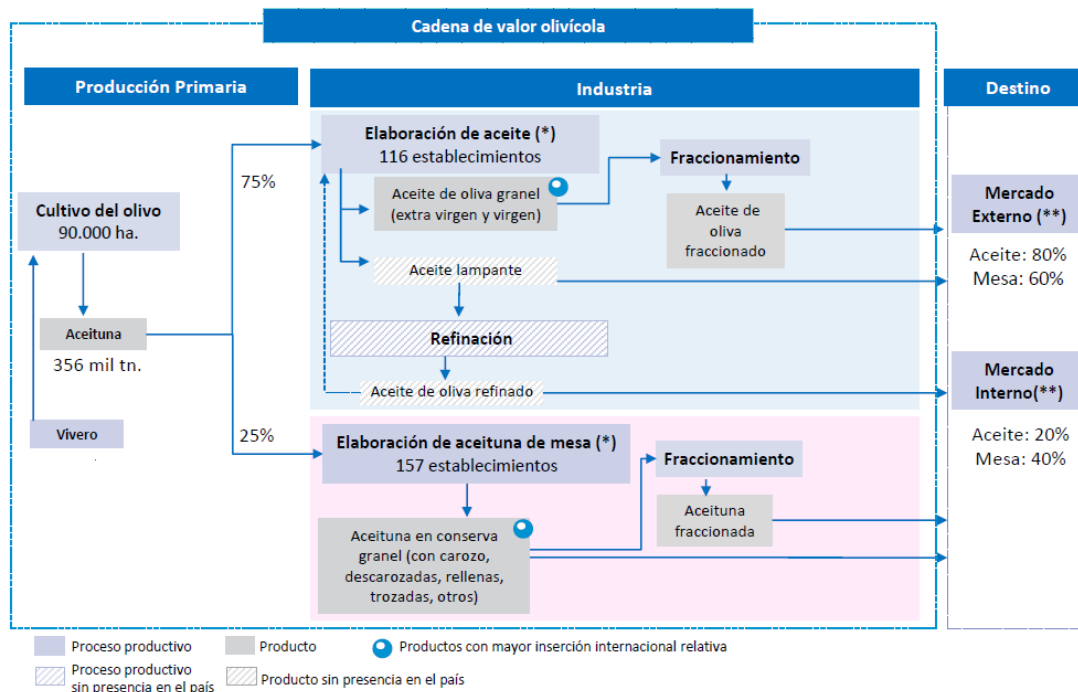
Cadena de valor olivícola

Producción Primaria

Industria

Destino

Cultivo del olivo
90.000 ha.

Aceituna
356 mil tn.

Vivero

75%

25%

Elaboración de aceite (*)
116 establecimientos

Aceite de oliva granel (extra virgen y virgen)

Fraccionamiento

Aceite de oliva fraccionado

Aceite lampante

Refinación

Aceite de oliva refinado

Elaboración de aceituna de mesa (*)
157 establecimientos

Fraccionamiento

Aceituna fraccionada

Aceituna en conserva granel (con carozo, descarozadas, rellenas, trozadas, otros)

Mercado Externo (**)
Aceite: 80%
Mesa: 60%

Mercado Interno(**)
Aceite: 20%
Mesa: 40%

Proceso productivo
Producto
Productos con mayor inserción internacional relativa
Proceso productivo sin presencia en el país
Producto sin presencia en el país